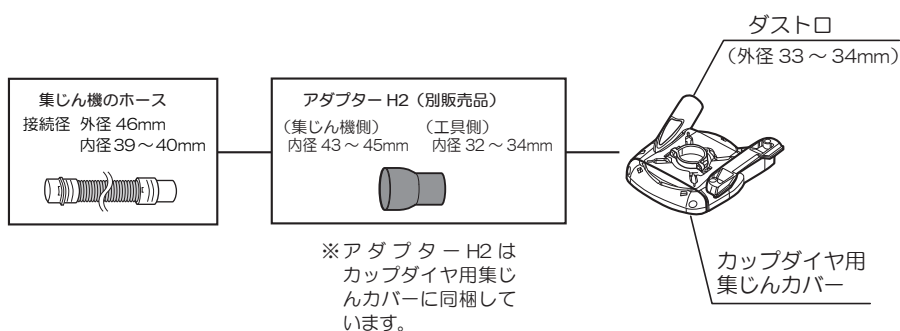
集じん機のホース
接続径 外径 46mm
内径39～40mm

アダプター H2（別販売品）
（集じん機側）
内径 43 ～ 45mm
（工具側）
内径 32 ～ 34mm

ダストロ
（外径 33 ～ 34mm）

※アダプター H2 はカップダイヤ用集じんカバーに同梱しています。

カップダイヤ用
集じんカバー